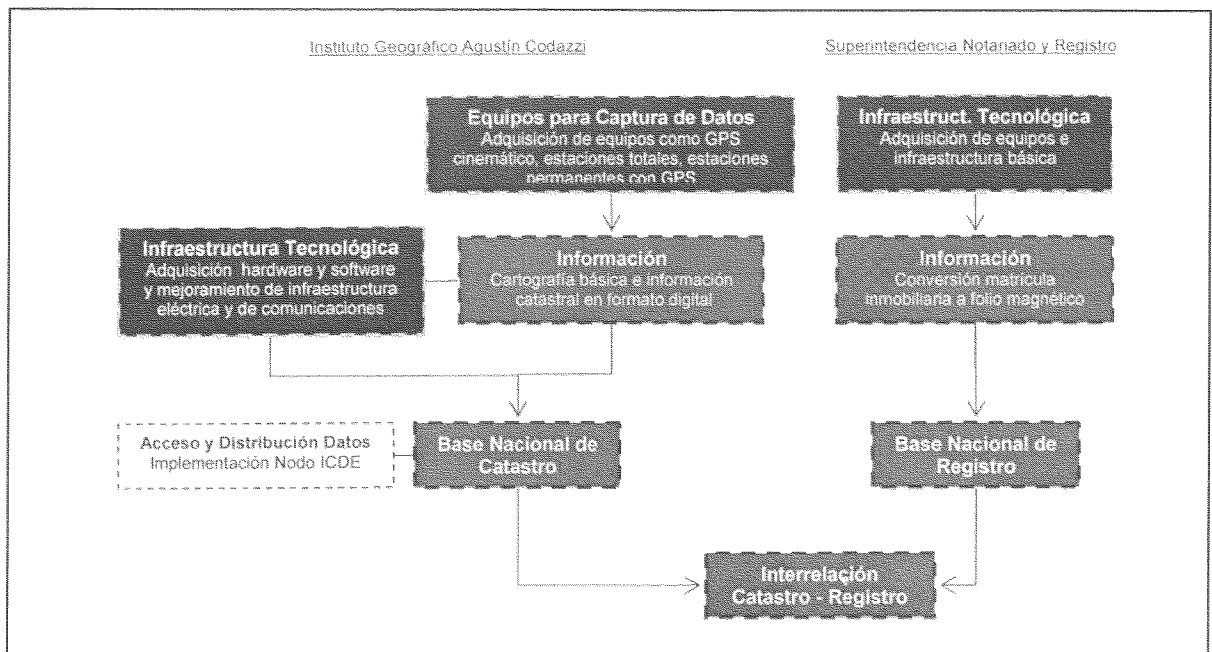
Instituto Geográfico Agustín Codazzi

Superintendencia Notariado y Registro

Equipos para Captura de Datos
Adquisición de equipos como GPS cinemático, estaciones totales, estaciones permanentes con GPS

Infraestruct. Tecnológica
Adquisición de equipos e infraestructura básica

Infraestructura Tecnológica
Adquisición hardware y software y mejoramiento de infraestructura eléctrica y de comunicaciones

Información
Cartografía básica e información catastral en formato digital

Información
Conversión matrícula inmobiliaria a folio magnético

Acceso y Distribución Datos
Implementación Nodo ICDE

Base Nacional de Catastro

Base Nacional de Registro

Interrelación Catastro - Registro